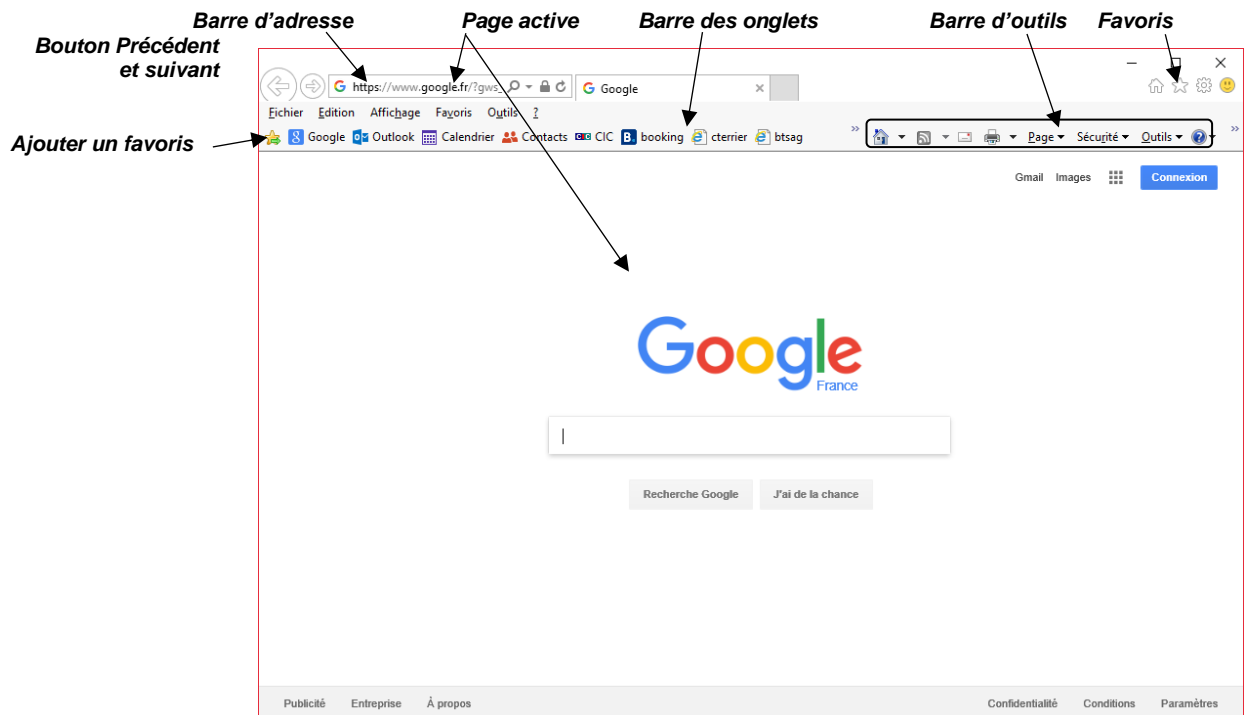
Barre d'adresse
Page active
Barre des onglets
Barre d'outils
Favoris
Bouton Précédent et suivant

https://www.google.fr/?gws_
Google

Fichier Edition Affichage Favoris Outils ?

Ajouter un favoris

Google Outlook Calendrier Contacts CIC booking cterrier btsag

Page ▾ Sécurité ▾ Outils ▾

Gmail Images Connexion

Google
France

Recherche Google J'ai de la chance

Publicité Entreprise À propos
Confidentialité Conditions Paramètres